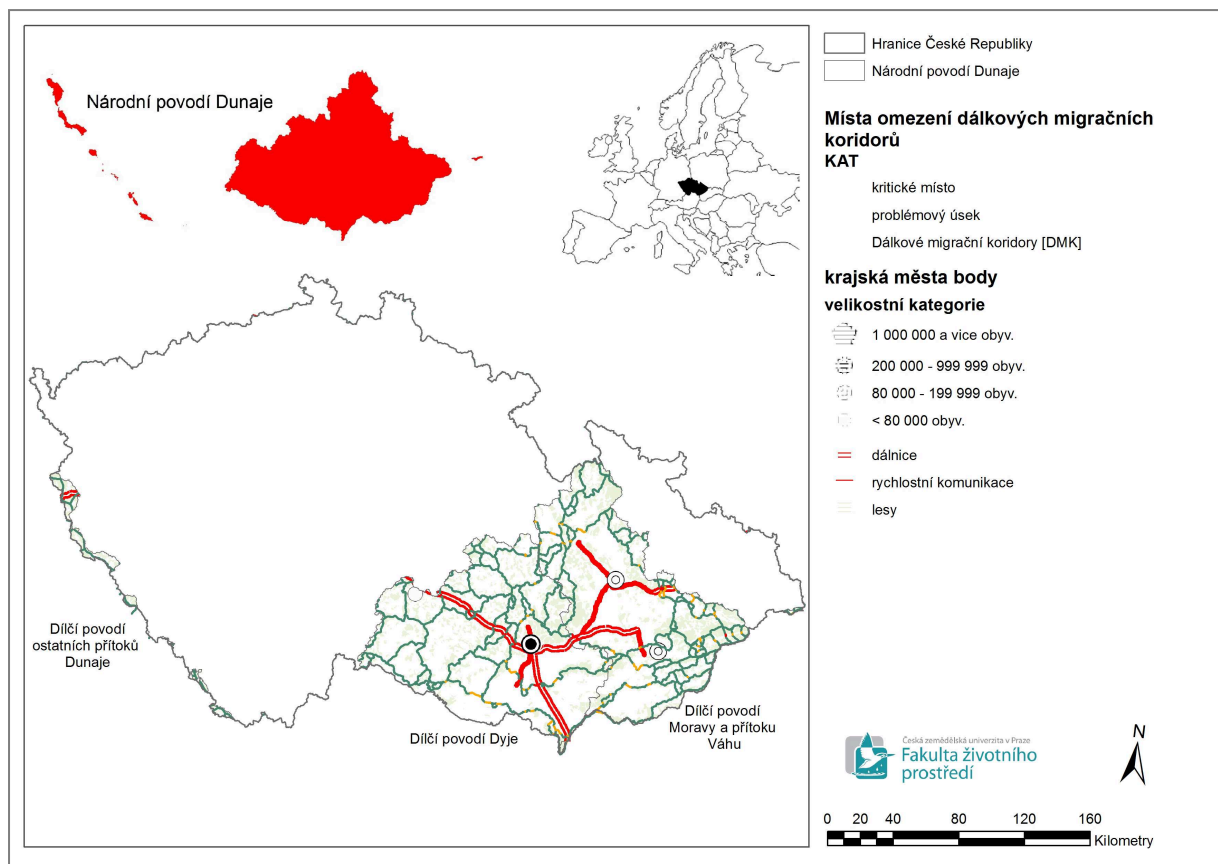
Národní povodí Dunaje

Dílčí povodí ostatních přítoků Dunaje

Dílčí povodí Dyje

Dílčí povodí Moravy a přítoku Váhu

Hranice České Republiky

Národní povodí Dunaje

Místa omezení dálkových migračních koridorů

KAT

kritické místo

problémový úsek

Dálkové migrační koridory [DMK]

krajská města body

velikostní kategorie

1 000 000 a vice obyv.

200 000 - 999 999 obyv.

80 000 - 199 999 obyv.

< 80 000 obyv.

dálnice

rychlostní komunikace

lesy

Česká zemědělská univerzita v Praze

Fakulta životního prostředí

N

0 20 40 80 120 160

Kilometry